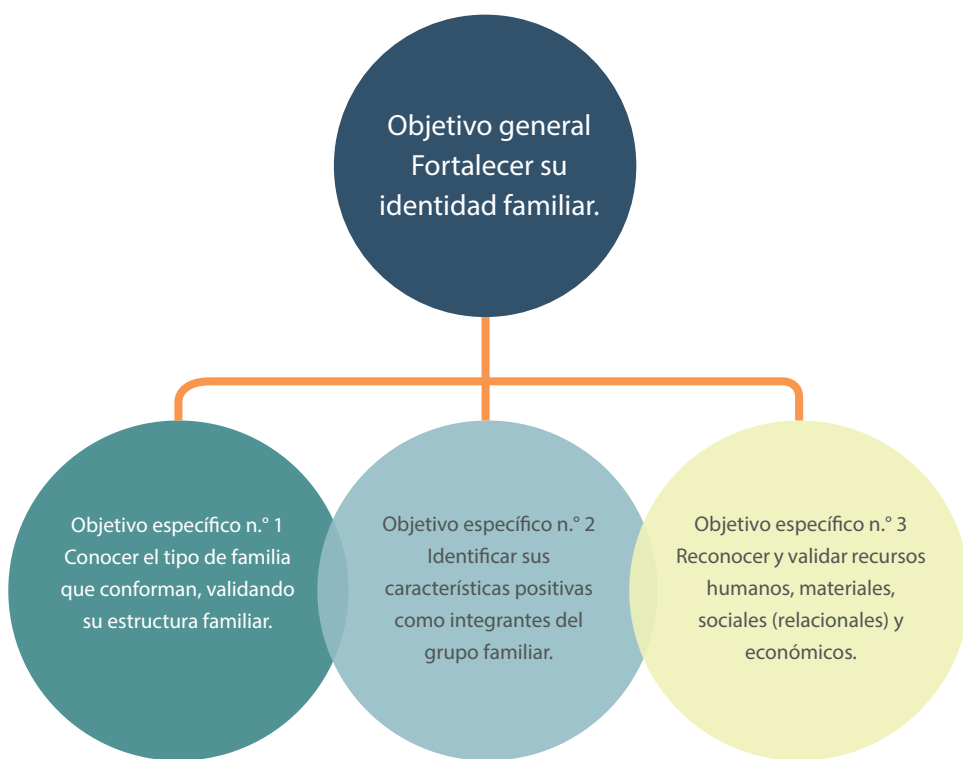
Objetivo general
Fortalecer su identidad familiar.

Objetivo específico n.° 1
Conocer el tipo de familia que conforman, validando su estructura familiar.

Objetivo específico n.° 2
Identificar sus características positivas como integrantes del grupo familiar.

Objetivo específico n.° 3
Reconocer y validar recursos humanos, materiales, sociales (relacionales) y económicos.